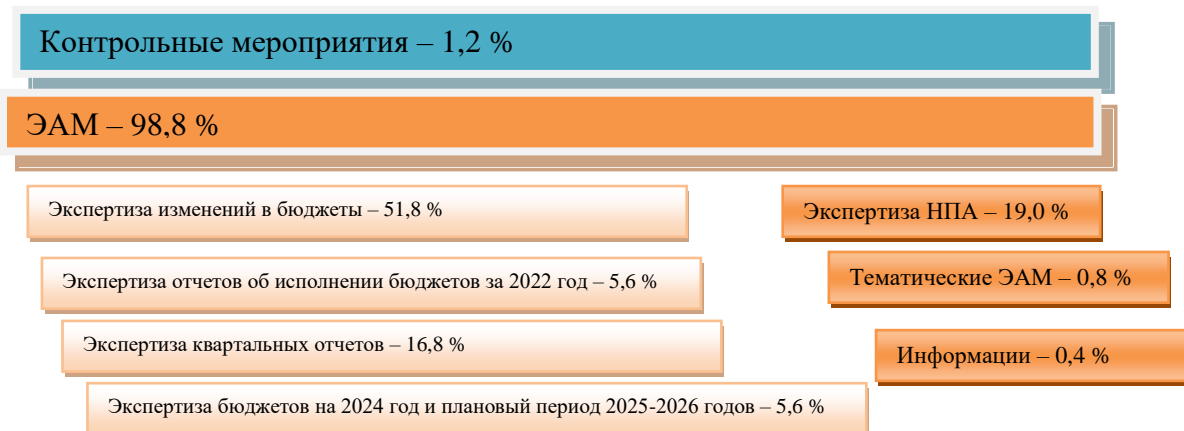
Контрольные мероприятия – 1,2 %

ЭАМ – 98,8 %

Экспертиза изменений в бюджеты – 51,8 %

Экспертиза отчетов об исполнении бюджетов за 2022 год – 5,6 %

Экспертиза квартальных отчетов – 16,8 %

Экспертиза бюджетов на 2024 год и плановый период 2025-2026 годов – 5,6 %

Экспертиза НПА – 19,0 %

Тематические ЭАМ – 0,8 %

Информации – 0,4 %